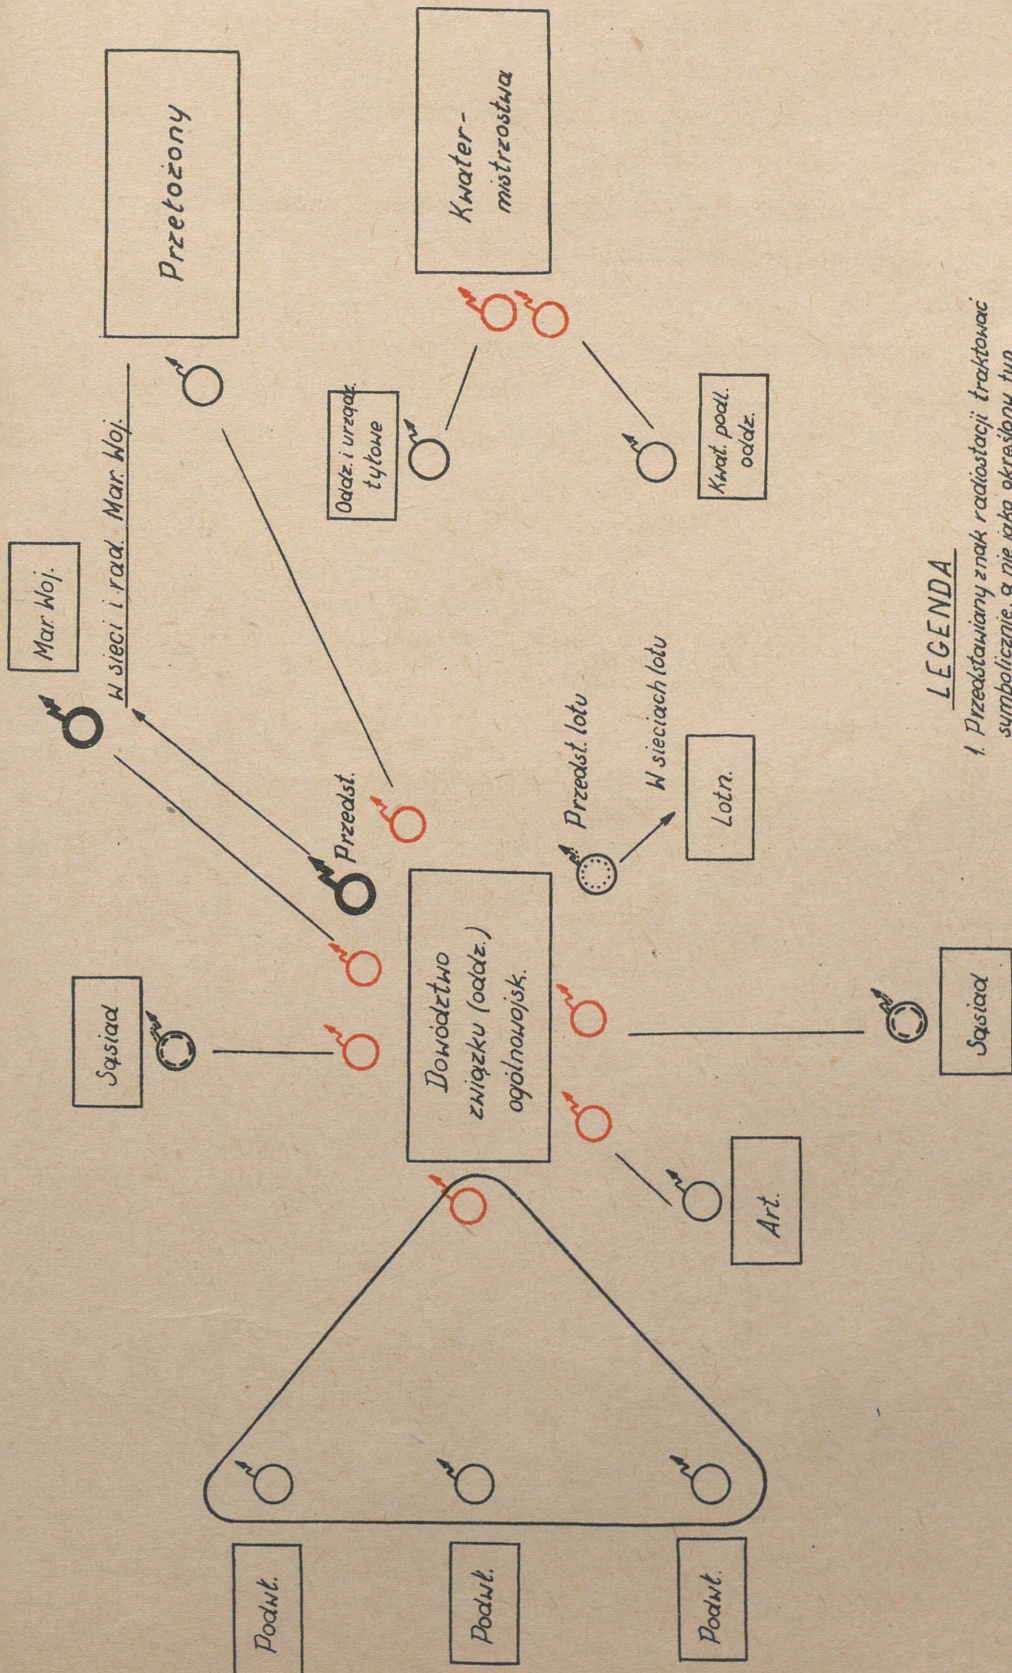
Przełożony

Kwatermistrzostwa

Mar. Woj.

W sieci i rad. Mar. Woj.

Oddz. i urząd. tyłowe

Kwat. podl. oddz.

Przedst.

Przedst. lotu

W sieciach lotu

Lotn.

Sąsiad

Dowództwo związku (oddz.) ogólnowojsk.

Sąsiad

Art.

Podwł.

Podwł.

Podwł.

LEGENDA

1. Przedstawiany znak radiostacji traktować symbolicznie, a nie jako określony typ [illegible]